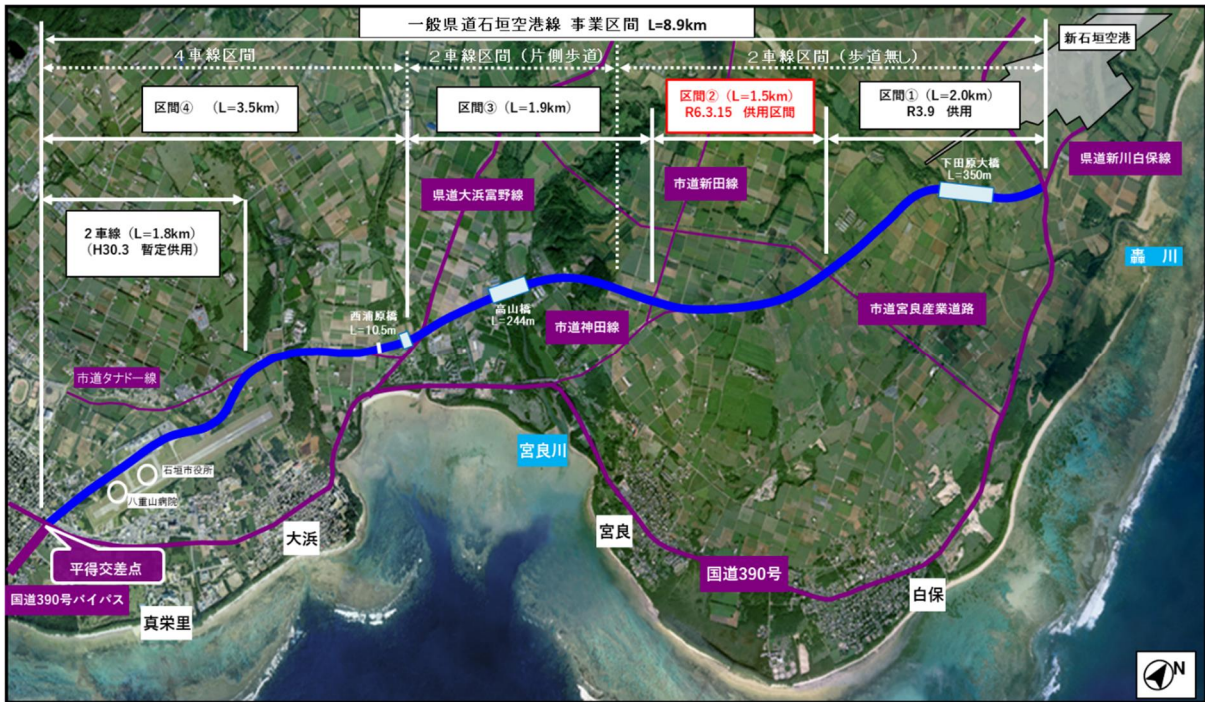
一般県道石垣空港線 事業区間 L=8.9km

4車線区間

2車線区間（片側歩道）

2車線区間（歩道無し）

新石垣空港

区間④ （L=3.5km）

区間③（L=1.9km）

区間②（L=1.5km）
R6.3.15 供用区間

区間①（L=2.0km）
R3.9 供用

下田原大橋
L=350m

県道新川白保線

市道新田線

県道大浜富野線

2車線（L=1.8km）
（H30.3 暫定供用）

轟 川

高山橋
L=244m

西浦原橋
L=10.5m

市道神田線

市道宮良産業道路

市道タナドー線

宮良川

石垣市役所

八重山病院

大浜

宮良

平得交差点

国道390号

白保

国道390号バイパス

真栄里

N